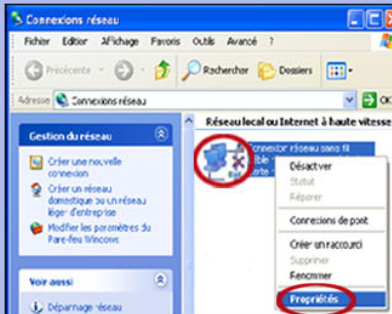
Connexions réseau

Fichier Edition Affichage Favoris Outils Avancé ?

Précédente Rechercher Dossiers

Adresse Connexions réseau OK

Gestion du réseau

Créer une nouvelle connexion

Créer un réseau domestique ou un réseau léger d'entreprise

Modifier les paramètres du Pare-feu Windows

Voir aussi

Dépannage réseau

Réseau local ou Internet à haute vitesse

Connexion réseau sans fil
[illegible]

Désactiver
Statut
Réparer
Connexions de pont
Créer un raccourci
Supprimer
Renommer
Propriétés